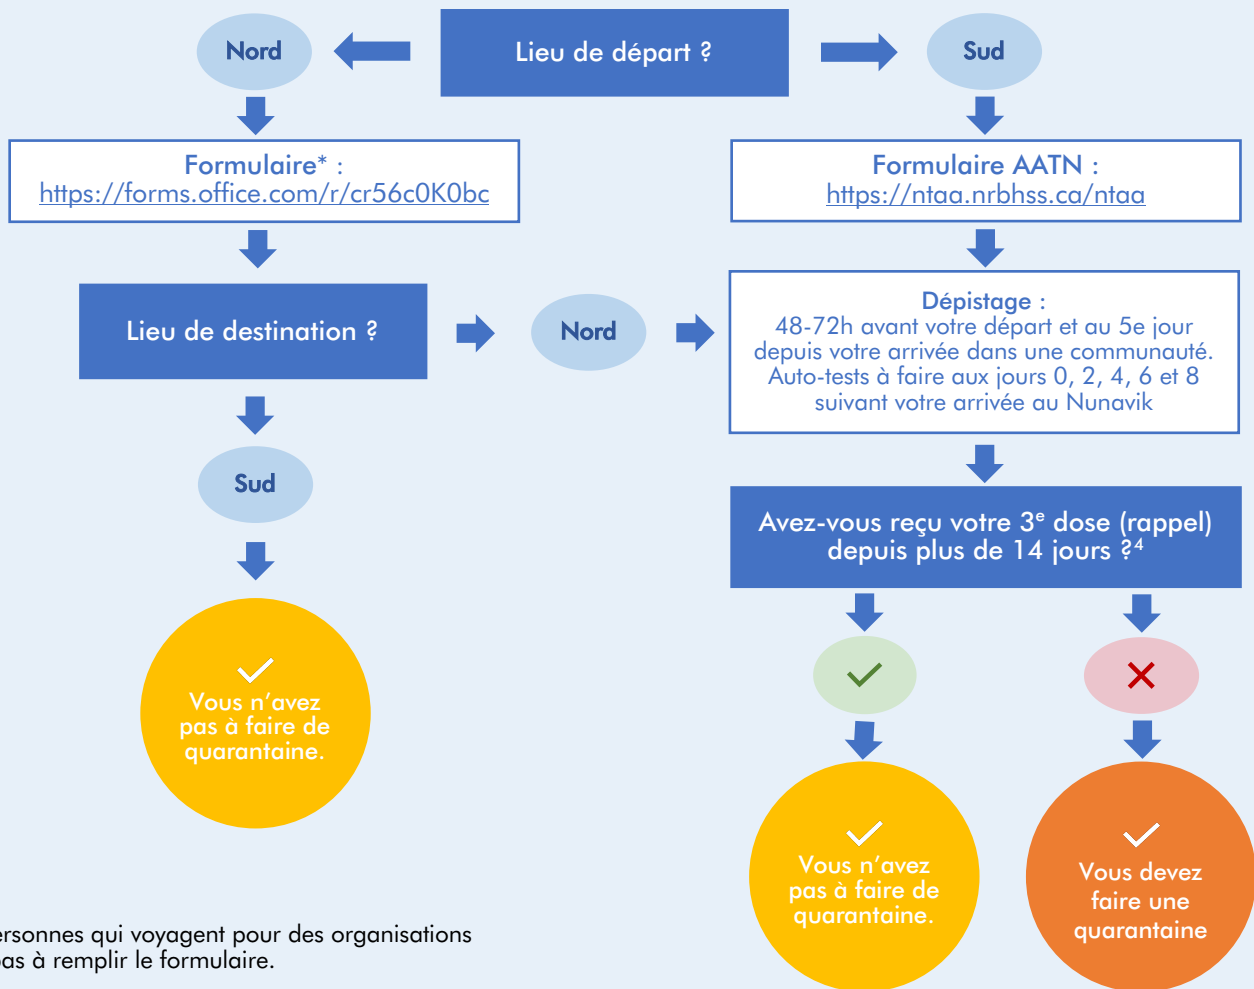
Lieu de départ ?

Nord

Sud

Formulaire* : https://forms.office.com/r/cr56c0K0bc

Formulaire AATN : https://ntaa.nrbhss.ca/ntaa

Lieu de destination ?

Nord

Dépistage : 48-72h avant votre départ et au 5e jour depuis votre arrivée dans une communauté. Auto-tests à faire aux jours 0, 2, 4, 6 et 8 suivant votre arrivée au Nunavik

Sud

Avez-vous reçu votre 3$^{e}$ dose (rappel) depuis plus de 14 jours ?$^{4}$

Vous n'avez pas à faire de quarantaine.

Vous n'avez pas à faire de quarantaine.

Vous devez faire une quarantaine

ersonnes qui voyagent pour des organisations pas à remplir le formulaire.